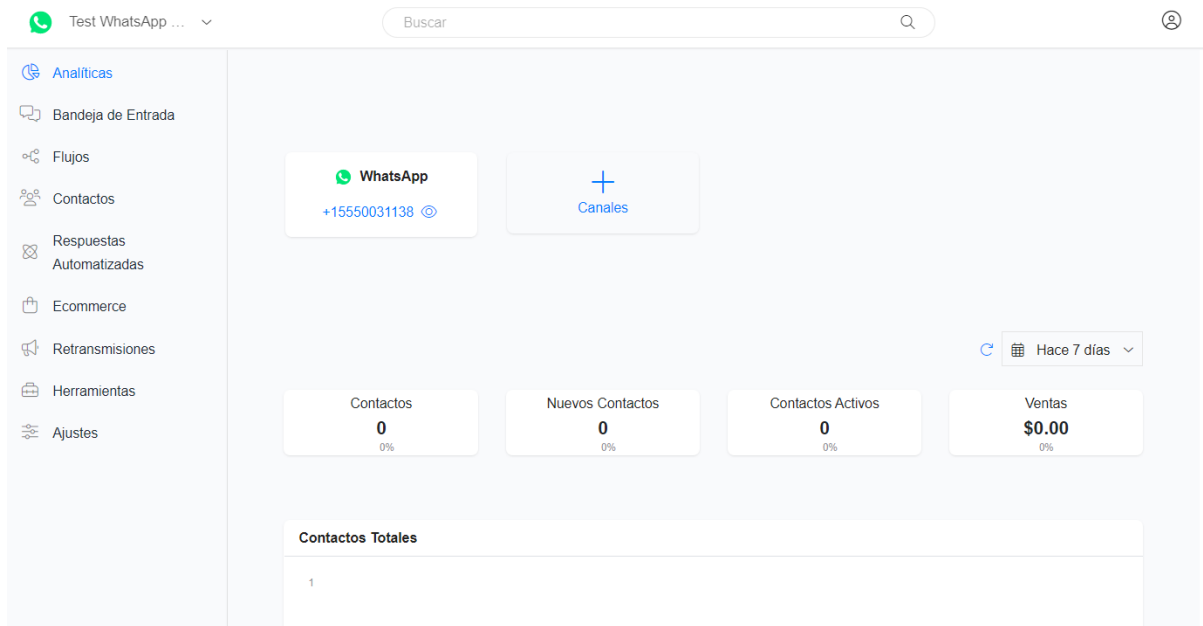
Test WhatsApp ...

Buscar

Analíticas
Bandeja de Entrada
Flujos
Contactos
Respuestas Automatizadas
Ecommerce
Retransmisiones
Herramientas
Ajustes

WhatsApp
+15550031138

+
Canales

Hace 7 días

Contactos
0
0%

Nuevos Contactos
0
0%

Contactos Activos
0
0%

Ventas
$0.00
0%

Contactos Totales

1